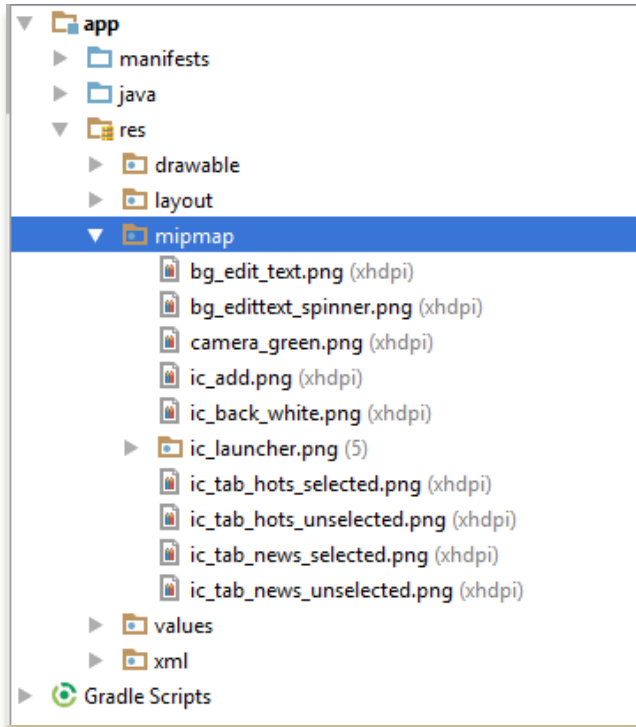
app
manifests
java
res
drawable
layout
mipmap
bg_edit_text.png (xhdpi)
bg_edittext_spinner.png (xhdpi)
camera_green.png (xhdpi)
ic_add.png (xhdpi)
ic_back_white.png (xhdpi)
ic_launcher.png (5)
ic_tab_hots_selected.png (xhdpi)
ic_tab_hots_unselected.png (xhdpi)
ic_tab_news_selected.png (xhdpi)
ic_tab_news_unselected.png (xhdpi)
values
xml
Gradle Scripts